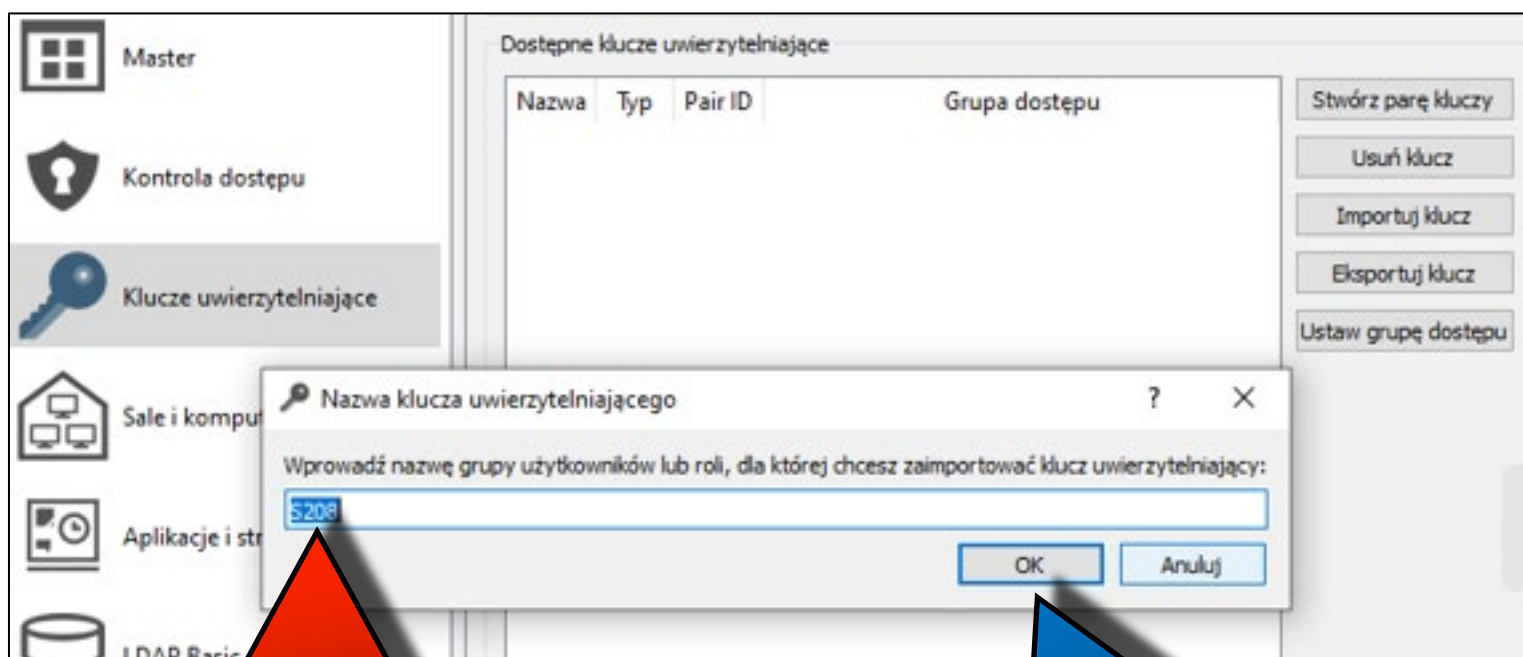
Master

Kontrola dostępu

Klucze uwierzytelniające

Sale i komput

Aplikacje i str

LDAP Basic

Dostępne klucze uwierzytelniające

| Nazwa | Typ | Pair ID | Grupa dostępu |
|---|---|---|---|

Stwórz parę kluczy

Usuń klucz

Importuj klucz

Eksportuj klucz

Ustaw grupę dostępu

Nazwa klucza uwierzytelniającego

?

X

Wprowadź nazwę grupy użytkowników lub roli, dla której chcesz zaimportować klucz uwierzytelniający:

S208

OK

Anuluj